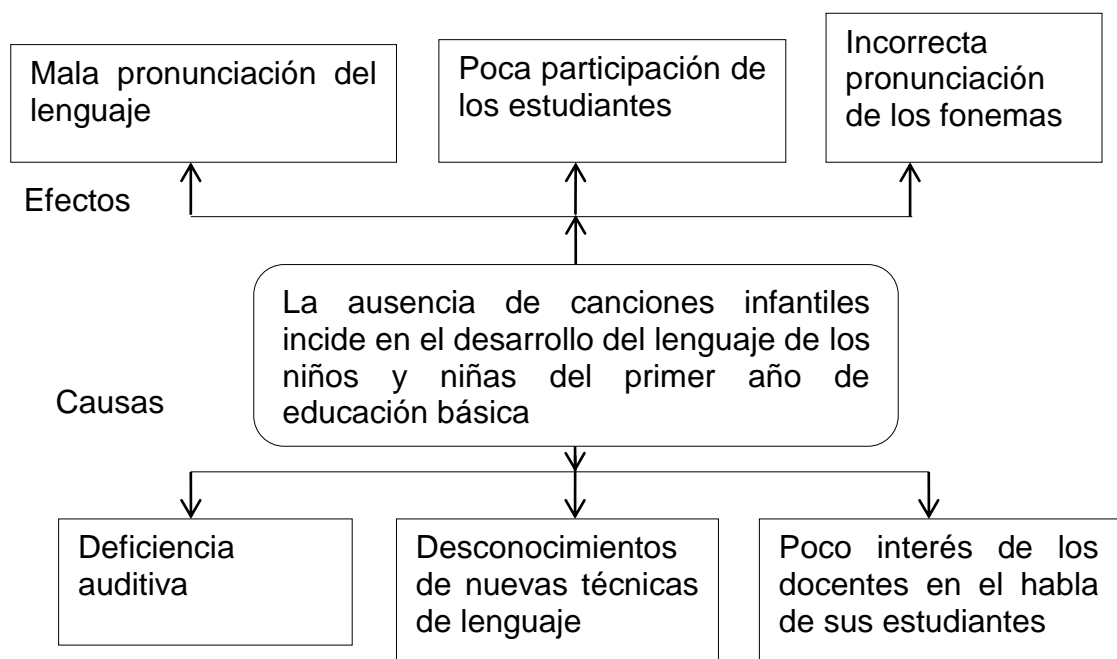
Mala pronunciación del lenguaje

Poca participación de los estudiantes

Incorrecta pronunciación de los fonemas

Efectos

La ausencia de canciones infantiles incide en el desarrollo del lenguaje de los niños y niñas del primer año de educación básica

Causas

Deficiencia auditiva

Desconocimientos de nuevas técnicas de lenguaje

Poco interés de los docentes en el habla de sus estudiantes